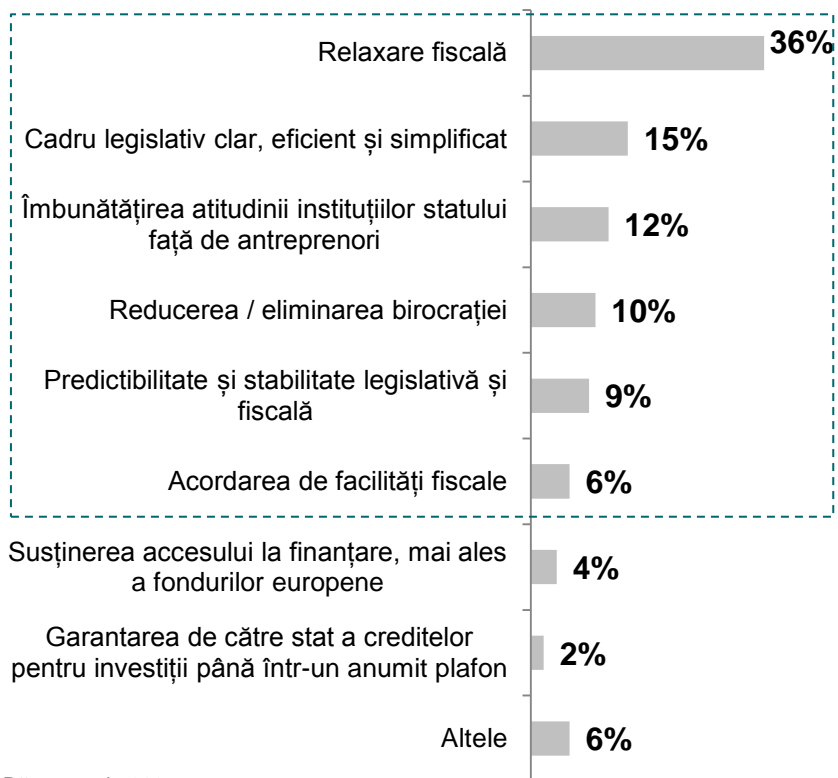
Relaxare fiscală 36%

Cadru legislativ clar, eficient și simplificat 15%

Îmbunătățirea atitudinii instituțiilor statului față de antreprenori 12%

Reducerea / eliminarea birocrației 10%

Predictibilitate și stabilitate legislativă și fiscală 9%

Acordarea de facilități fiscale 6%

Susținerea accesului la finanțare, mai ales a fondurilor europene 4%

Garantarea de către stat a creditelor pentru investiții până într-un anumit plafon 2%

Altele 6%